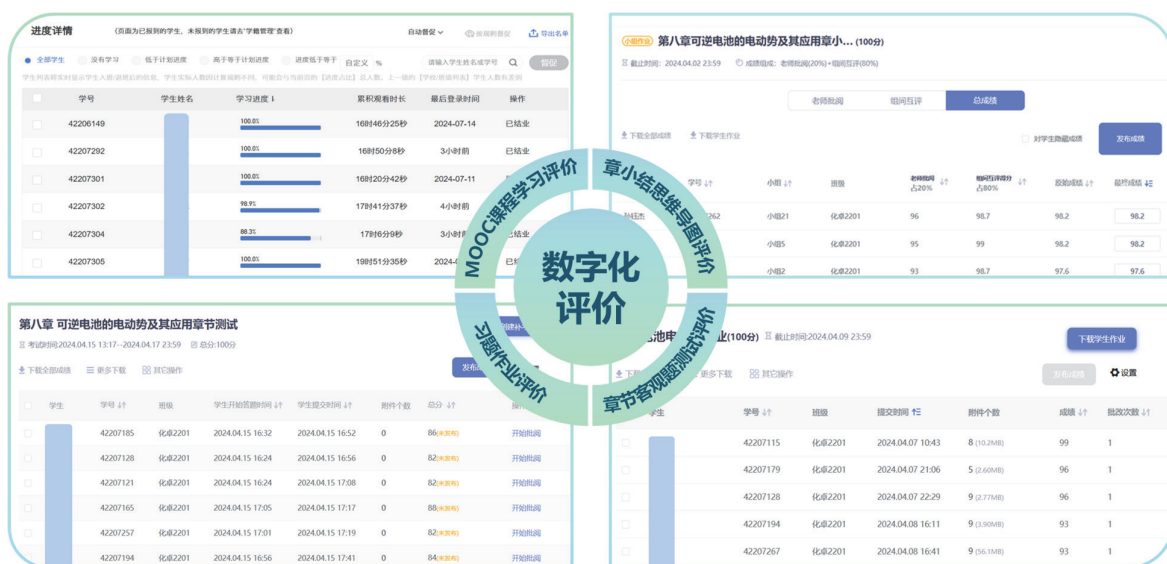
进度详情 （页面为已报到的学生，未报到的学生请去"学籍管理"查看） 自动督促 按观看督促 导出名单

全部学生 没有学习 低于计划进度 高于等于计划进度 进度低于等于 自定义 % 请输入学生姓名或学号 督促

| | 学号 | 学生姓名 | 学习进度 | 累积观看时长 | 最后登录时间 | 操作 |
|---|---|---|---|---|---|---|
| | 42206149 | | 100.0% | 16时46分25秒 | 2024-07-14 | 已结业 |
| | 42207292 | | 100.0% | 16时50分8秒 | 3小时前 | 已结业 |
| | 42207301 | | 100.0% | 16时20分42秒 | 2024-07-11 | |
| | 42207302 | | 98.9% | 17时41分37秒 | 4小时前 | |
| | 42207304 | | 88.3% | 17时6分9秒 | 3小时前 | 已结业 |
| | 42207305 | | 100.0% | 19时51分35秒 | 2024- | |

小组作业 第八章可逆电池的电动势及其应用章小...(100分)
截止时间：2024.04.02 23:59 成绩组成：老师批阅(20%)+组间互评(80%)

老师批阅 组间互评 总成绩

下载全部成绩 下载学生作业 对学生隐藏成绩 发布成绩

| 学号 | 小组 | 班级 | 老师批阅 占20% | 组间互评得分 占80% | 原始成绩 | 最终成绩 |
|---|---|---|---|---|---|---|
| 262 | 小组21 | 化卓2201 | 96 | 98.7 | 98.2 | 98.2 |
| | 小组5 | 化卓2201 | 95 | 99 | 98.2 | 98.2 |
| | 小组2 | 化卓2201 | 93 | 98.7 | 97.6 | 97.6 |

MOOC课程学习评价
章小结思维导图评价
数字化评价
习题作业评价
章节客观题测试评价

第八章 可逆电池的电动势及其应用章节测试
考试时间:2024.04.15 13:17--2024.04.17 23:59 总分:100分
下载全部成绩 更多下载 其它操作 发布

| 学生 | 学号 | 班级 | 学生开始答题时间 | 学生提交时间 | 附件个数 | 总分 | 操作 |
|---|---|---|---|---|---|---|---|
| | 42207185 | 化卓2201 | 2024.04.15 16:32 | 2024.04.15 16:52 | 0 | 86(未发布) | 开始批阅 |
| | 42207128 | 化卓2201 | 2024.04.15 16:24 | 2024.04.15 16:56 | 0 | 82(未发布) | 开始批阅 |
| | 42207121 | 化卓2201 | 2024.04.15 16:24 | 2024.04.15 17:08 | 0 | 82(未发布) | 开始批阅 |
| | 42207165 | 化卓2201 | 2024.04.15 17:05 | 2024.04.15 17:17 | 0 | 88(未发布) | 开始批阅 |
| | 42207257 | 化卓2201 | 2024.04.15 17:01 | 2024.04.15 17:19 | 0 | 82(未发布) | 开始批阅 |
| | 42207194 | 化卓2201 | 2024.04.15 16:56 | 2024.04.15 17:41 | 0 | 84(未发布) | 开始批阅 |

池电 业(100分) 截止时间:2024.04.09 23:59 下载学生作业
更多下载 其它操作 发布成绩 设置

| 学生 | 学号 | 班级 | 提交时间 | 附件个数 | 成绩 | 批改次数 |
|---|---|---|---|---|---|---|
| | 42207115 | 化卓2201 | 2024.04.07 10:43 | 8 (10.2MB) | 99 | 1 |
| | 42207179 | 化卓2201 | 2024.04.07 21:06 | 5 (2.60MB) | 96 | 1 |
| | 42207128 | 化卓2201 | 2024.04.07 22:29 | 9 (2.77MB) | 96 | 1 |
| | 42207194 | 化卓2201 | 2024.04.08 16:11 | 9 (3.90MB) | 93 | 1 |
| | 42207267 | 化卓2201 | 2024.04.08 16:41 | 9 (56.1MB) | 93 | 1 |